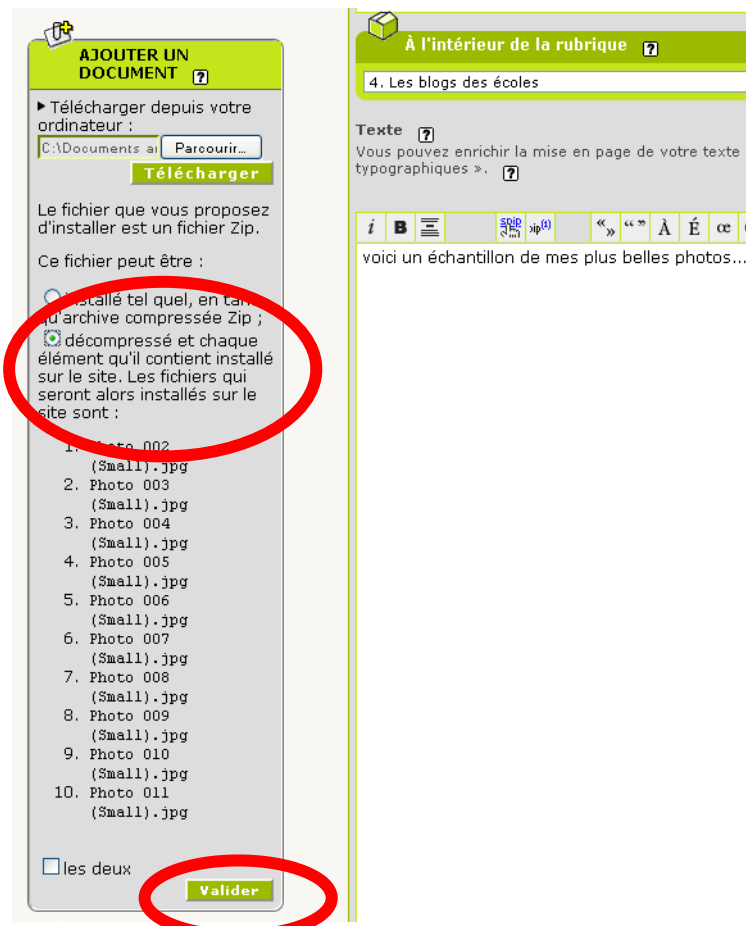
AJOUTER UN DOCUMENT ?

▸ Télécharger depuis votre ordinateur :

C:\Documents ar Parcourir...

Télécharger

Le fichier que vous proposez d'installer est un fichier Zip.

Ce fichier peut être :

installé tel quel, en tant qu'archive compressée Zip ;

décompressé et chaque élément qu'il contient installé sur le site. Les fichiers qui seront alors installés sur le site sont :

1. Photo 002 (Small).jpg
2. Photo 003 (Small).jpg
3. Photo 004 (Small).jpg
4. Photo 005 (Small).jpg
5. Photo 006 (Small).jpg
6. Photo 007 (Small).jpg
7. Photo 008 (Small).jpg
8. Photo 009 (Small).jpg
9. Photo 010 (Small).jpg
10. Photo 011 (Small).jpg

les deux

Valider

À l'intérieur de la rubrique ?

4. Les blogs des écoles

Texte ?

Vous pouvez enrichir la mise en page de votre texte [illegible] typographiques ». ?

i B spip zip « » " " À É œ

voici un échantillon de mes plus belles photos...